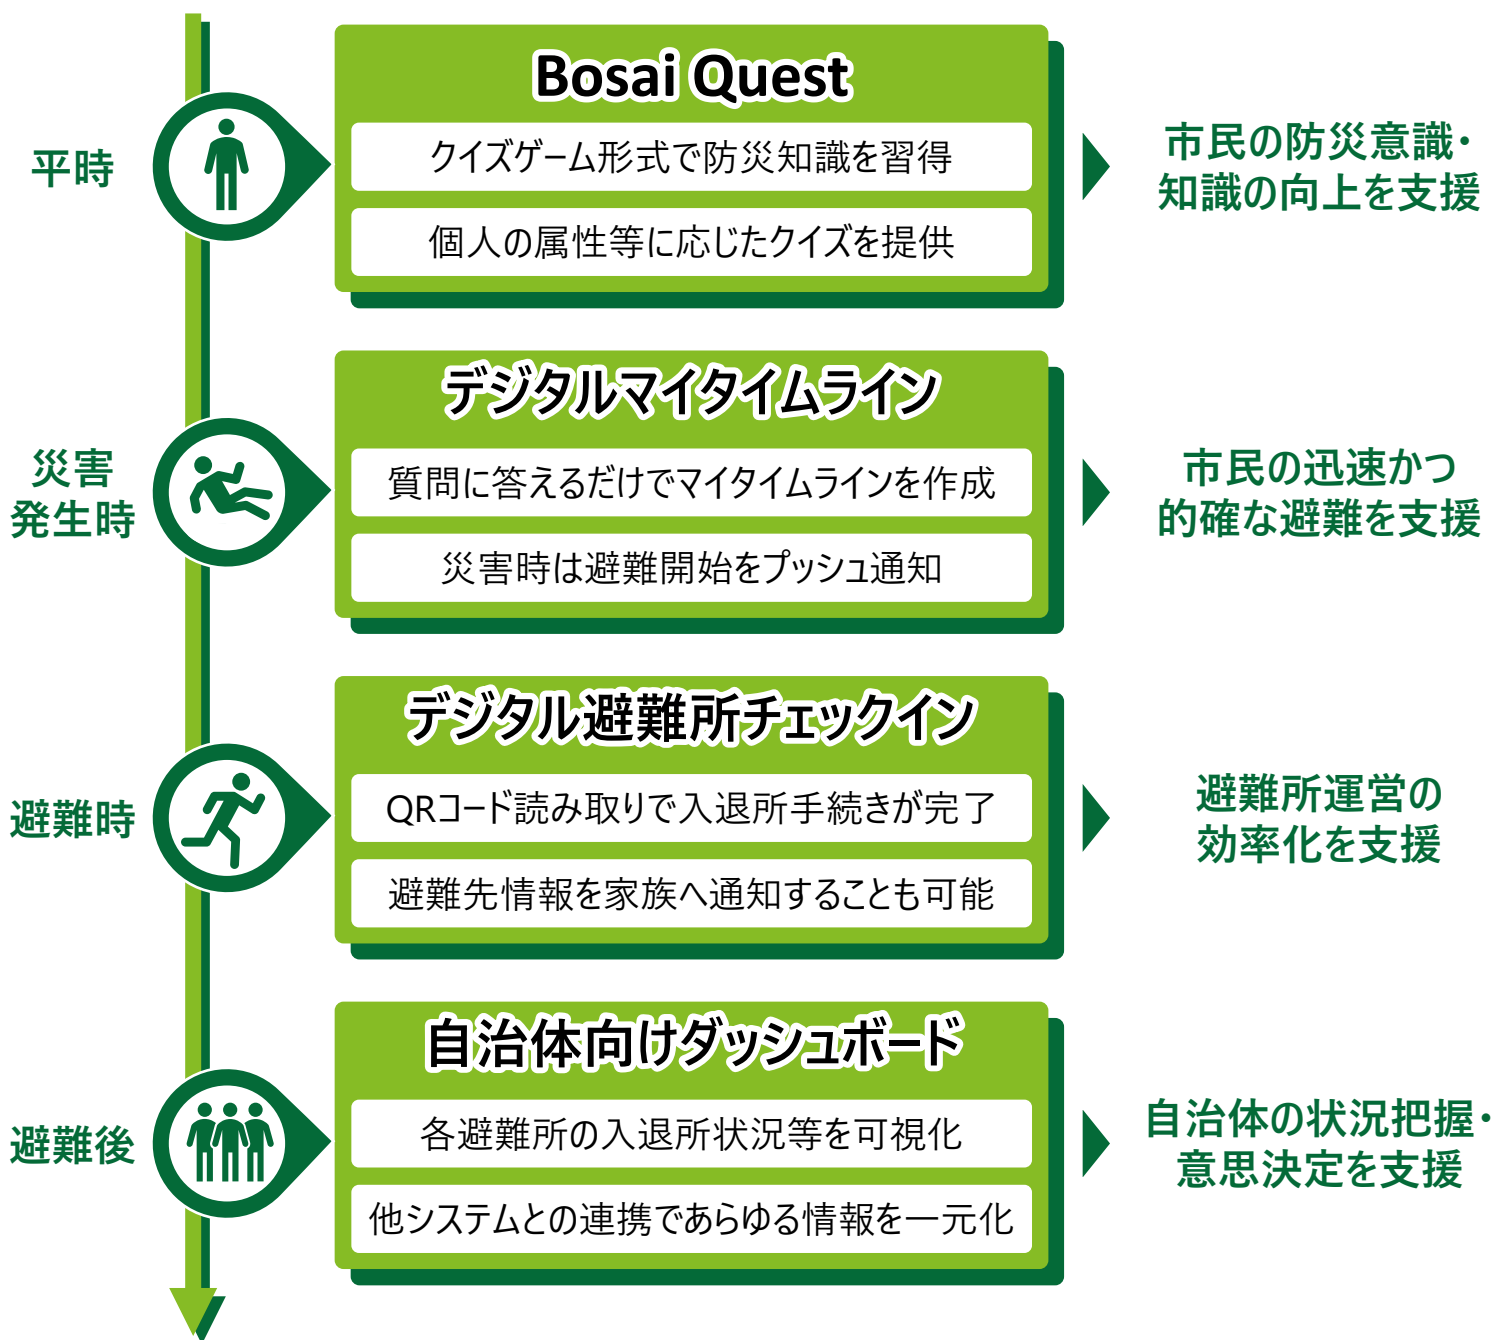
平時

Bosai Quest

クイズゲーム形式で防災知識を習得

個人の属性等に応じたクイズを提供

市民の防災意識・知識の向上を支援

災害発生時

デジタルマイタイムライン

質問に答えるだけでマイタイムラインを作成

災害時は避難開始をプッシュ通知

市民の迅速かつ的確な避難を支援

避難時

デジタル避難所チェックイン

QRコード読み取りで入退所手続きが完了

避難先情報を家族へ通知することも可能

避難所運営の効率化を支援

避難後

自治体向けダッシュボード

各避難所の入退所状況等を可視化

他システムとの連携であらゆる情報を一元化

自治体の状況把握・意思決定を支援